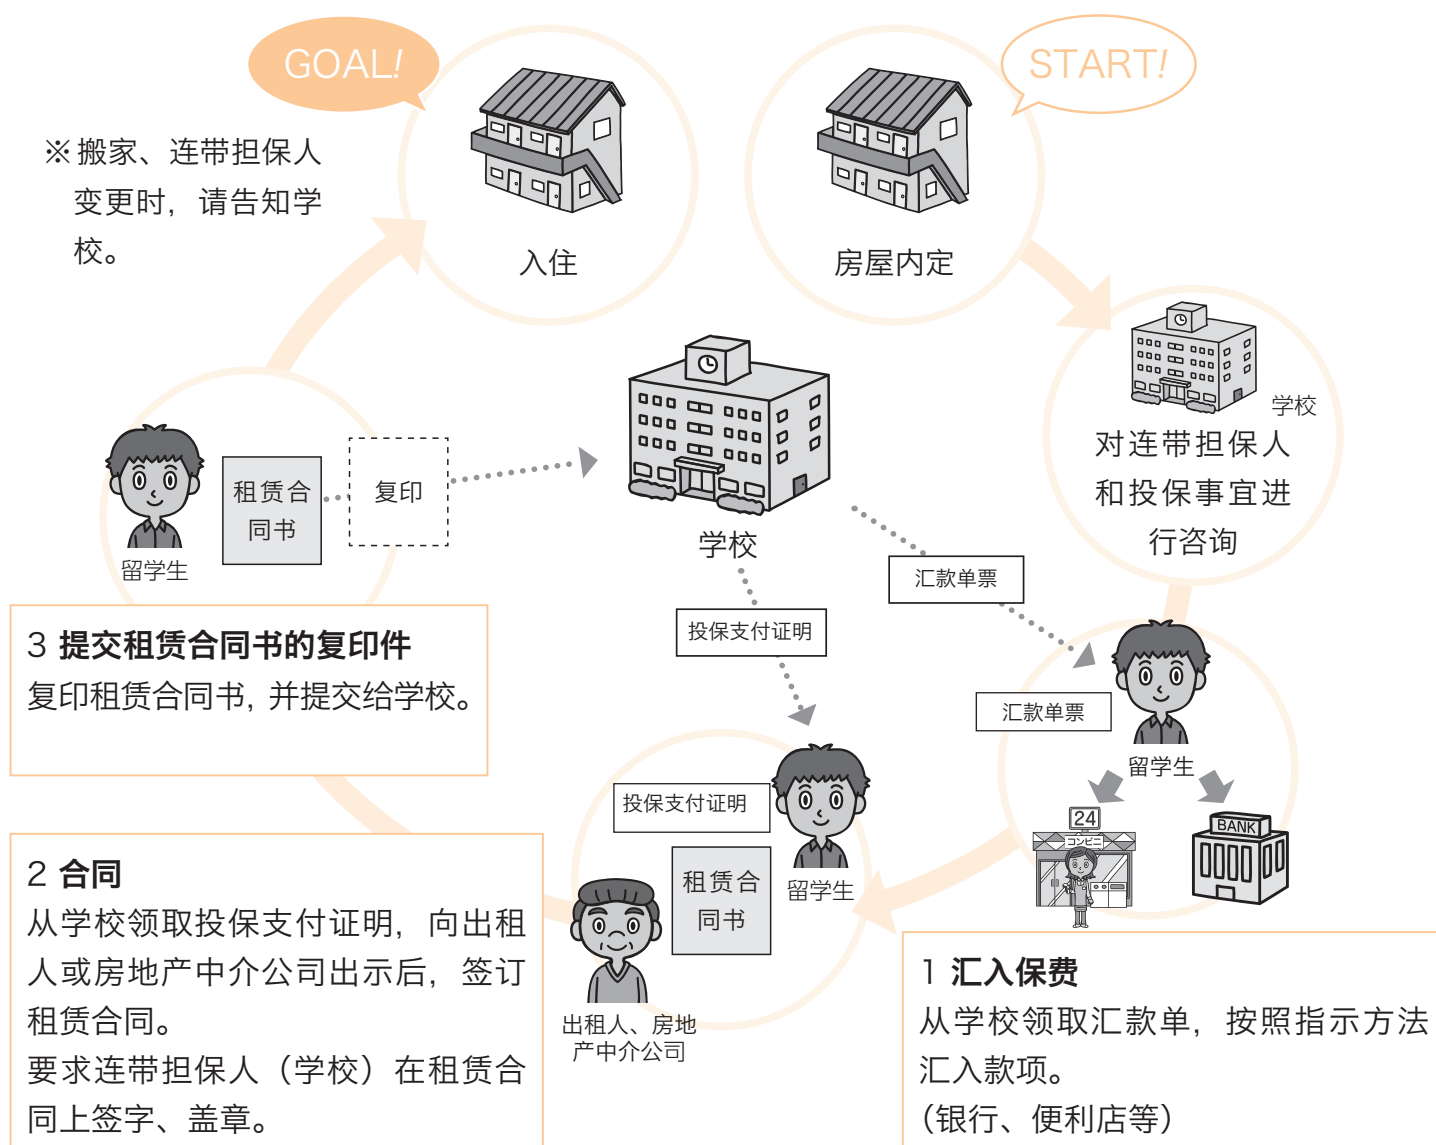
GOAL!

START!

※搬家、连带担保人变更时，请告知学校。

入住

房屋内定

学校

对连带担保人和投保事宜进行咨询

租赁合同书

复印

留学生

学校

汇款单票

投保支付证明

3 提交租赁合同书的复印件
复印租赁合同书，并提交给学校。

汇款单票

留学生

24

コンビニ

BANK

投保支付证明

租赁合同书

留学生

出租人、房地产中介公司

2 合同
从学校领取投保支付证明，向出租人或房地产中介公司出示后，签订租赁合同。
要求连带担保人（学校）在租赁合同上签字、盖章。

1 汇入保费
从学校领取汇款单，按照指示方法汇入款项。
（银行、便利店等）